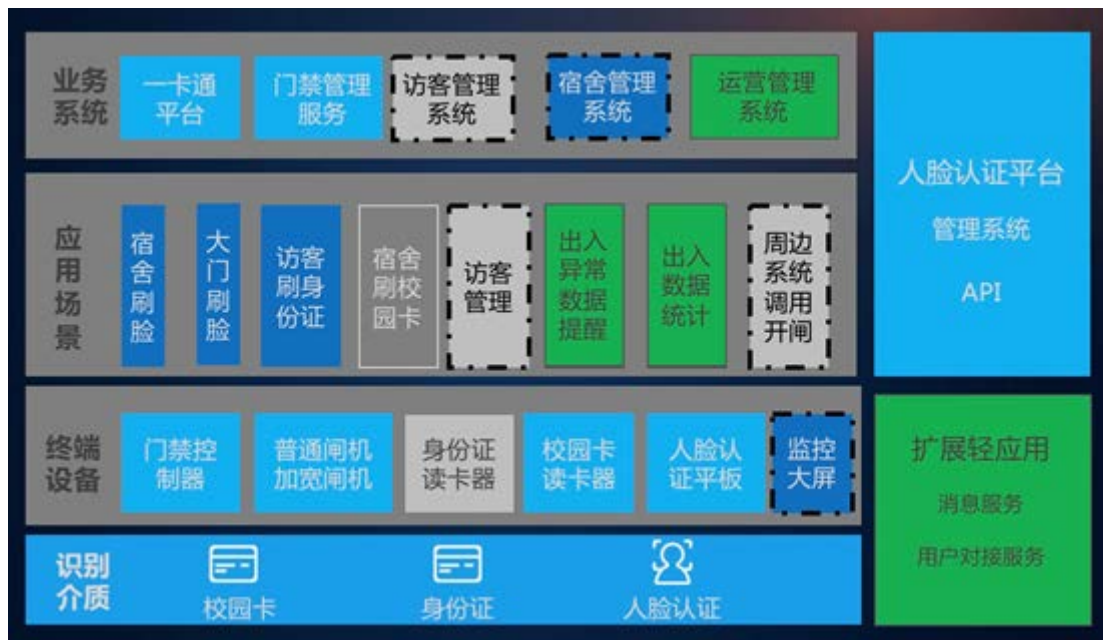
业务系统

一卡通平台

门禁管理服务

访客管理系统

宿舍管理系统

运营管理系统

应用场景

宿舍刷脸

大门刷脸

访客刷身份证

宿舍刷校园卡

访客管理

出入异常数据提醒

出入数据统计

周边系统调用开闸

终端设备

门禁控制器

普通闸机加宽闸机

身份证读卡器

校园卡读卡器

人脸认证平板

监控大屏

识别介质

校园卡

身份证

人脸认证

人脸认证平台

管理系统

API

扩展轻应用

消息服务

用户对接服务